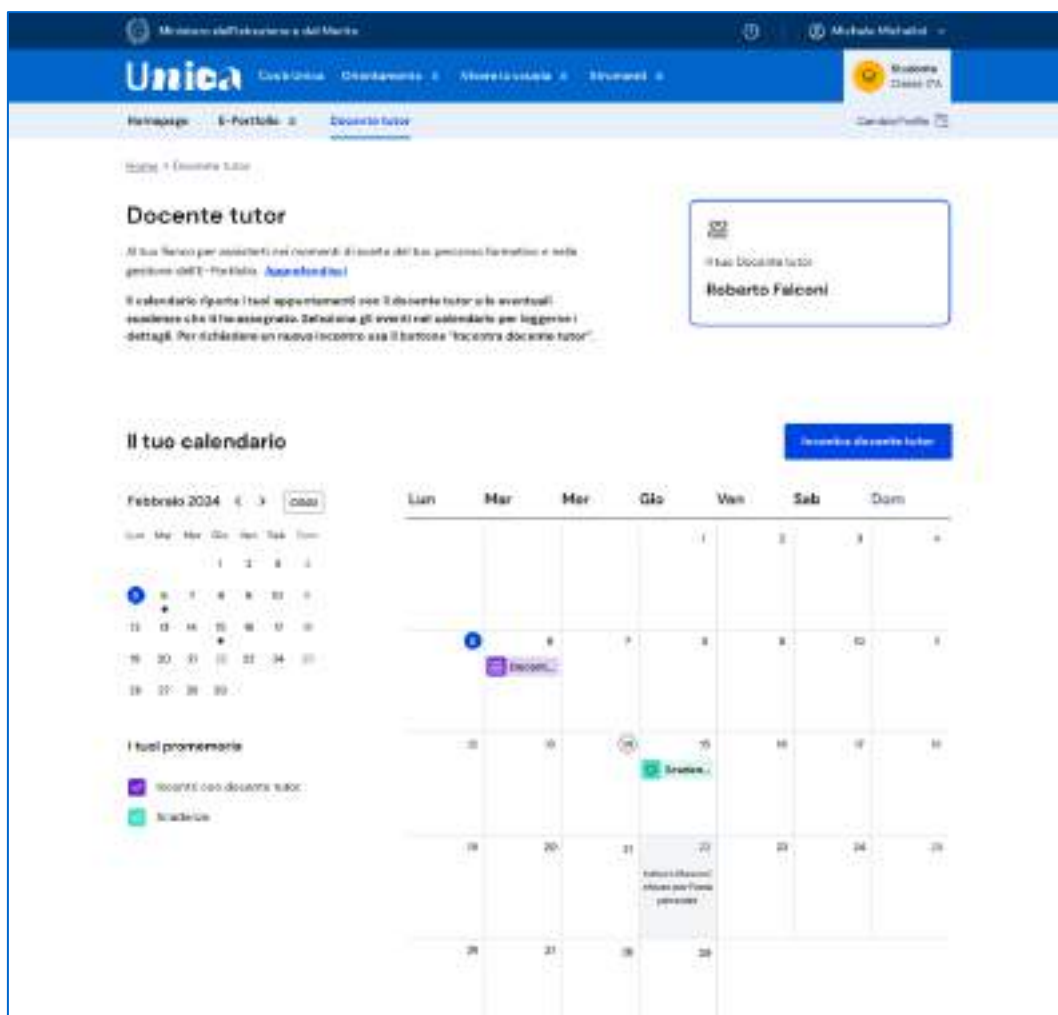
Ministero dell'Istruzione e del Merito

Michele Michelini

Unica Cos'è Unica Orientamento Mostra la scuola Strumenti

Studente Classe 1ºA

Homepage E-Portfolio Docente tutor

Cambia Profilo

Home > Docente tutor

Docente tutor

Al tuo fianco per assisterti nei momenti di scelta del tuo percorso formativo e nella gestione dell'E-Portfolio. Approfondisci

Il calendario riporta i tuoi appuntamenti con il docente tutor e le eventuali scadenze che ti ha assegnato. Seleziona gli eventi nel calendario per leggerne i dettagli. Per richiedere un nuovo incontro usa il bottone "Incontra docente tutor".

Il tuo Docente tutor

Roberto Falconi

Il tuo calendario

Incontra docente tutor

Febbraio 2024 < > Oggi

| Lun | Mar | Mer | Gio | Ven | Sab | Dom |
|---|---|---|---|---|---|---|
| | | | 1 | 2 | 3 | 4 |
| 5 | 6 | 7 | 8 | 9 | 10 | 11 |
| 12 | 13 | 14 | 15 | 16 | 17 | 18 |
| 19 | 20 | 21 | 22 | 23 | 24 | 25 |
| 26 | 27 | 28 | 29 | | | |

I tuoi promemoria

Incontri con docente tutor

Scadenze

| Lun | Mar | Mer | Gio | Ven | Sab | Dom |
|---|---|---|---|---|---|---|
| | | | 1 | 2 | 3 | 4 |
| 5 | 6 Docent... | 7 | 8 | 9 | 10 | 11 |
| 12 | 13 | 14 | 15 Scaden... | 16 | 17 | 18 |
| 19 | 20 | 21 | 22 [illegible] | 23 | 24 | 25 |
| 26 | 27 | 28 | 29 | | | |